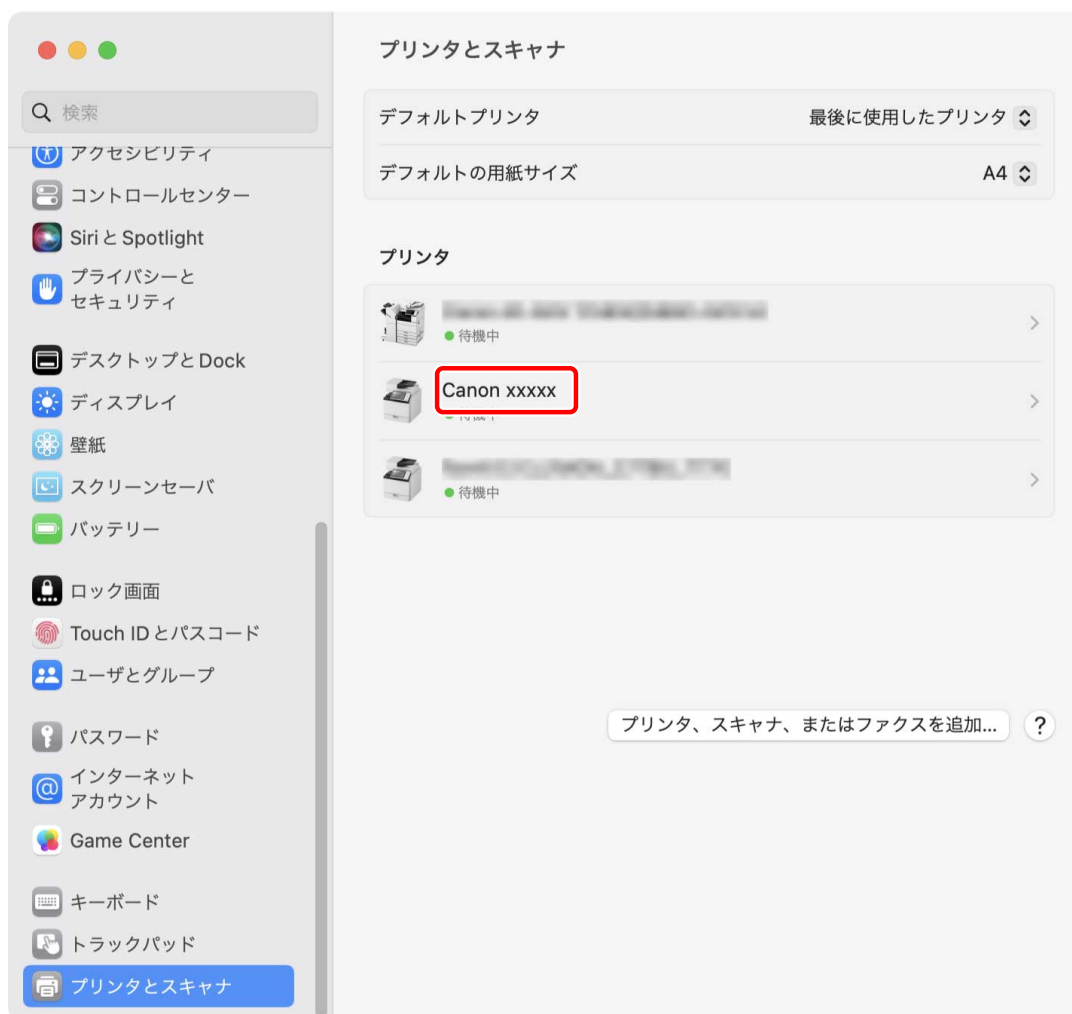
検索

アクセシビリティ

コントロールセンター

Siri と Spotlight

プライバシーとセキュリティ

デスクトップと Dock

ディスプレイ

壁紙

スクリーンセーバ

バッテリー

ロック画面

Touch ID とパスコード

ユーザとグループ

パスワード

インターネットアカウント

Game Center

キーボード

トラックパッド

プリンタとスキャナ

プリンタとスキャナ

デフォルトプリンタ　最後に使用したプリンタ

デフォルトの用紙サイズ　A4

プリンタ

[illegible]
待機中

Canon xxxxx
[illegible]

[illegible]
待機中

プリンタ、スキャナ、またはファクスを追加...

?